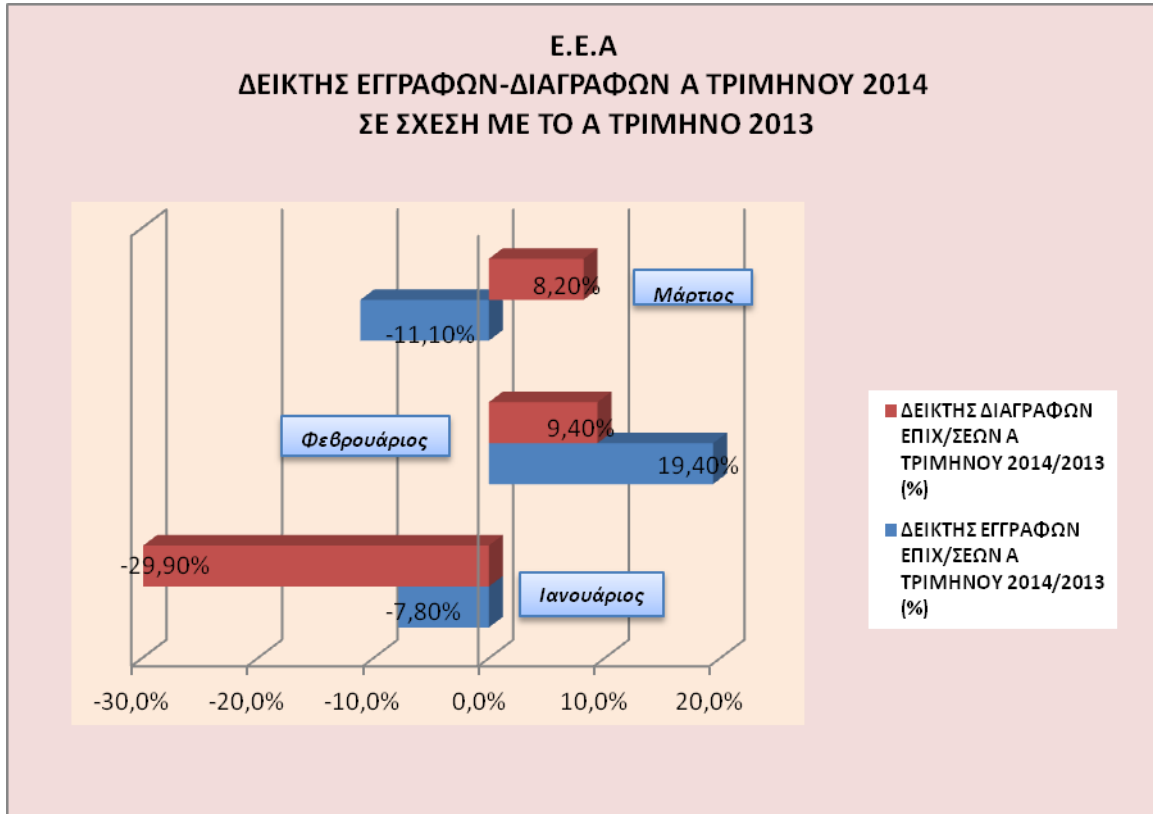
Ε.Ε.Α
ΔΕΙΚΤΗΣ ΕΓΓΡΑΦΩΝ-ΔΙΑΓΡΑΦΩΝ Α ΤΡΙΜΗΝΟΥ 2014
ΣΕ ΣΧΕΣΗ ΜΕ ΤΟ Α ΤΡΙΜΗΝΟ 2013

8,20%
Μάρτιος
-11,10%
9,40%
Φεβρουάριος
19,40%
-29,90%
Ιανουάριος
-7,80%

-30,0% -20,0% -10,0% 0,0% 10,0% 20,0%

ΔΕΙΚΤΗΣ ΔΙΑΓΡΑΦΩΝ ΕΠΙΧ/ΣΕΩΝ Α ΤΡΙΜΗΝΟΥ 2014/2013 (%)
ΔΕΙΚΤΗΣ ΕΓΓΡΑΦΩΝ ΕΠΙΧ/ΣΕΩΝ Α ΤΡΙΜΗΝΟΥ 2014/2013 (%)